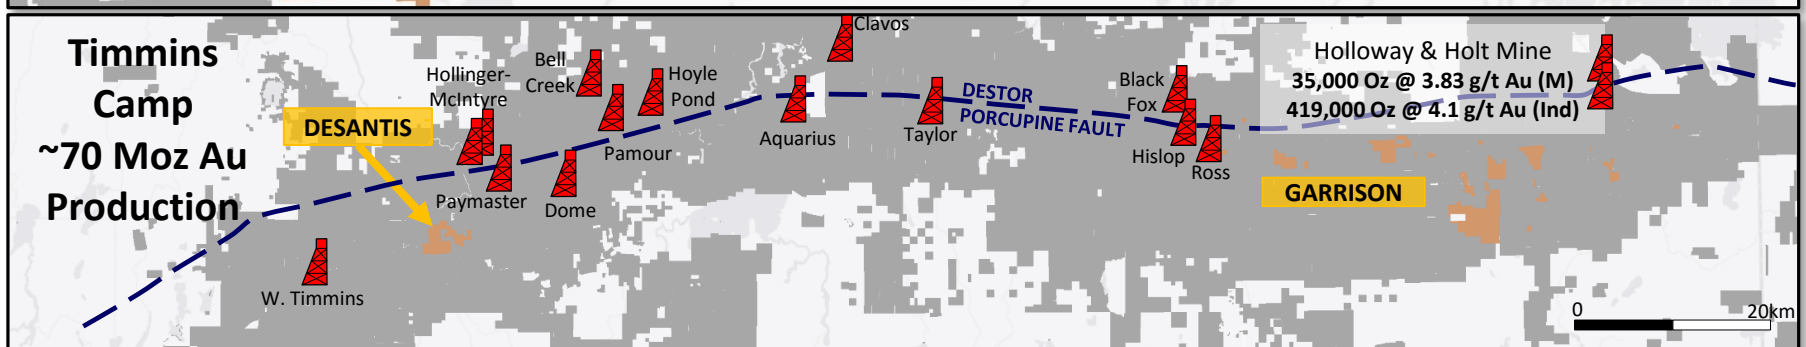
Timmins Camp ~70 Moz Au Production

DESANTIS

Hollinger-McIntyre

Bell Creek

Hoyle Pond

Clavos

Pamour

Aquarius

Taylor

DESTOR PORCUPINE FAULT

Black Fox

Hislop

Ross

Holloway & Holt Mine
35,000 Oz @ 3.83 g/t Au (M)
419,000 Oz @ 4.1 g/t Au (Ind)

GARRISON

Paymaster

Dome

W. Timmins

0

20km